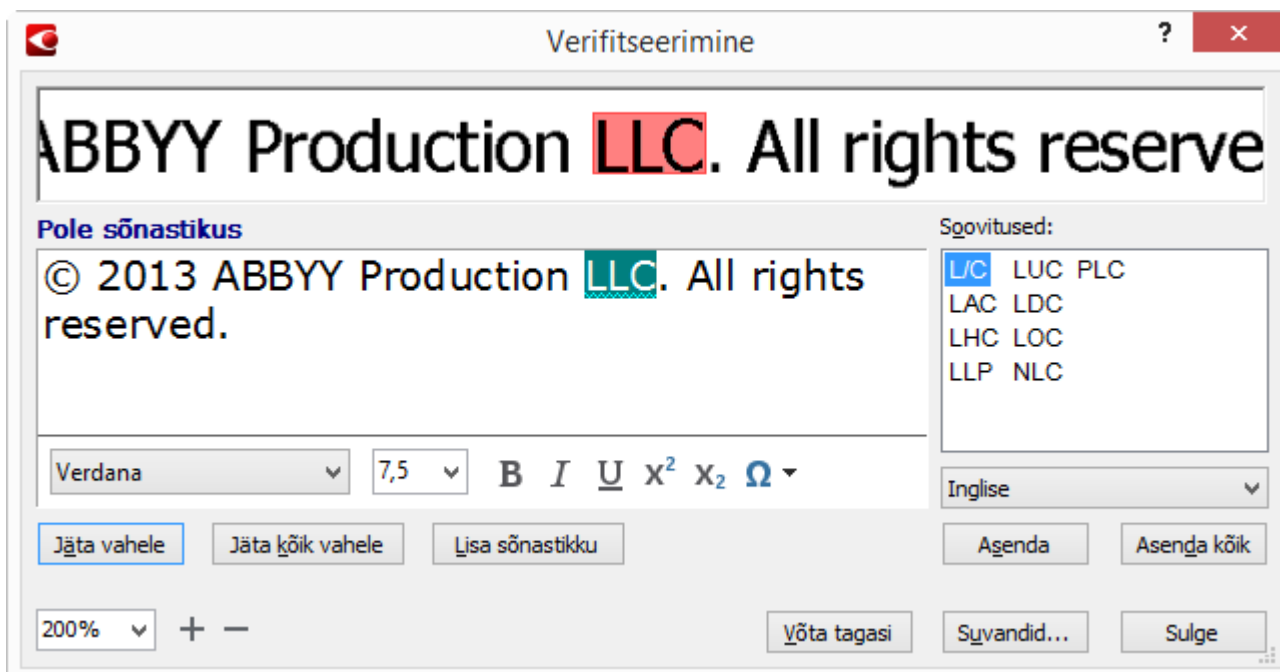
Verifitseerimine

?

ABBYY Production LLC. All rights reserve

Pole sõnastikus

© 2013 ABBYY Production LLC. All rights reserved.

Verdana

7,5

B I U $X^2$ $X_2$ Ω

Jäta vahele

Jäta kõik vahele

Lisa sõnastikku

Soovitused:

L/C LUC PLC
LAC LDC
LHC LOC
LLP NLC

Inglise

Asenda

Asenda kõik

200%

+ −

Võta tagasi

Suvandid...

Sulge